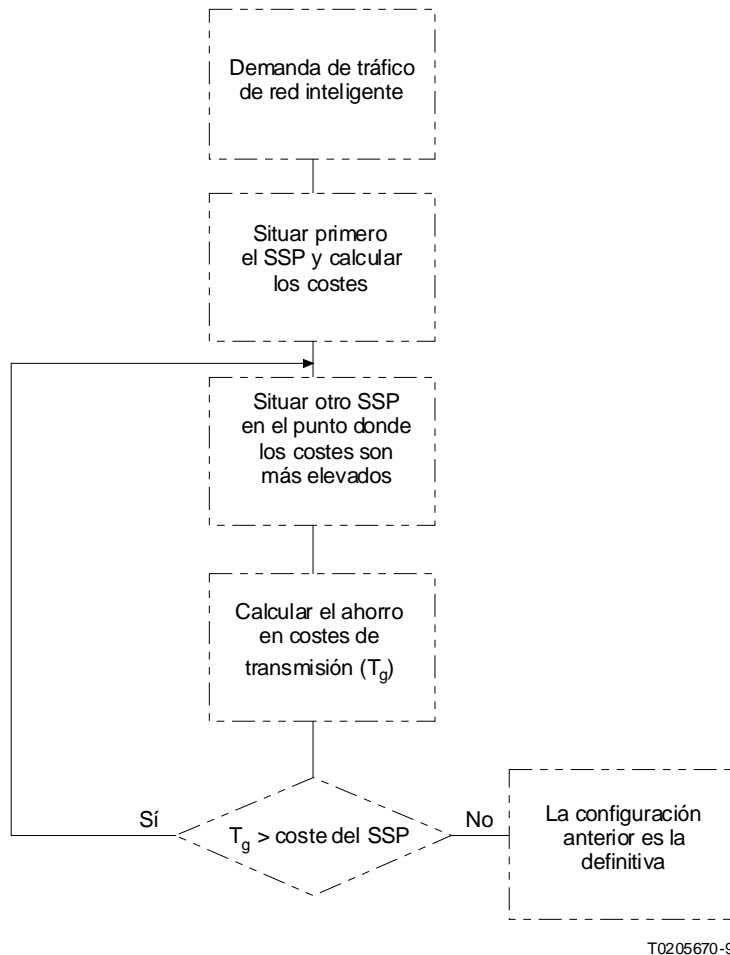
Demanda de tráfico de red inteligente

Situar primero el SSP y calcular los costes

Situar otro SSP en el punto donde los costes son más elevados

Calcular el ahorro en costes de transmisión ($T_g$)

Sí

$T_g$ > coste del SSP

No

La configuración anterior es la definitiva

T0205670-9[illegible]